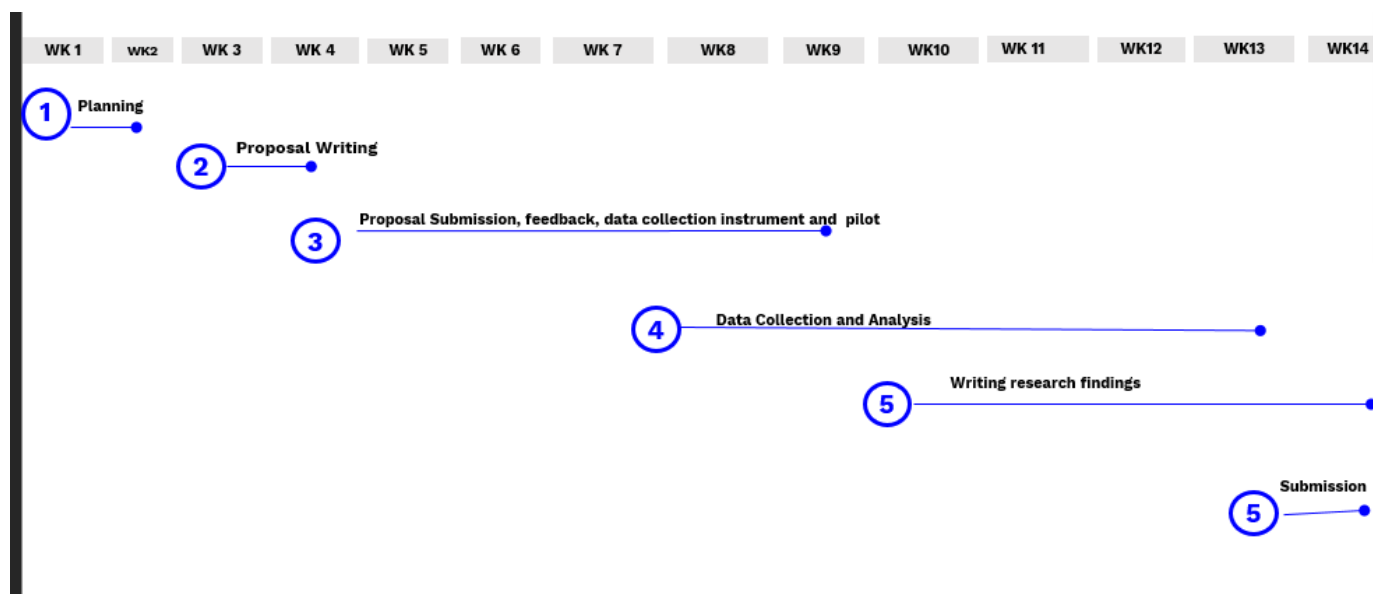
| WK 1 | WK2 | WK 3 | WK 4 | WK 5 | WK 6 | WK 7 | WK8 | WK9 | WK10 | WK 11 | WK12 | WK13 | WK14 |
|---|---|---|---|---|---|---|---|---|---|---|---|---|---|

1 Planning

2 Proposal Writing

3 Proposal Submission, feedback, data collection instrument and pilot

4 Data Collection and Analysis

5 Writing research findings

5 Submission